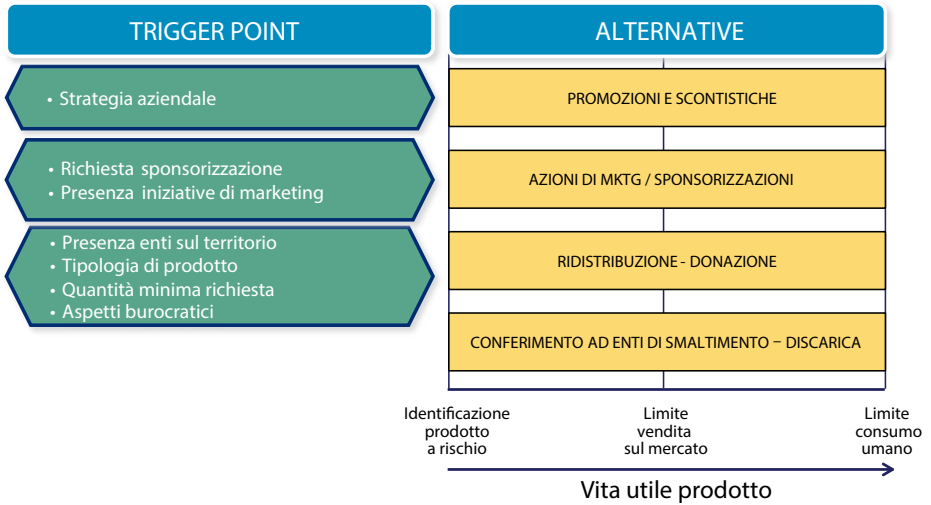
TRIGGER POINT

ALTERNATIVE

• Strategia aziendale

PROMOZIONI E SCONTISTICHE

• Richiesta sponsorizzazione
• Presenza iniziative di marketing

AZIONI DI MKTG / SPONSORIZZAZIONI

• Presenza enti sul territorio
• Tipologia di prodotto
• Quantità minima richiesta
• Aspetti burocratici

RIDISTRIBUZIONE - DONAZIONE

CONFERIMENTO AD ENTI DI SMALTIMENTO – DISCARICA

Identificazione prodotto a rischio

Limite vendita sul mercato

Limite consumo umano

Vita utile prodotto